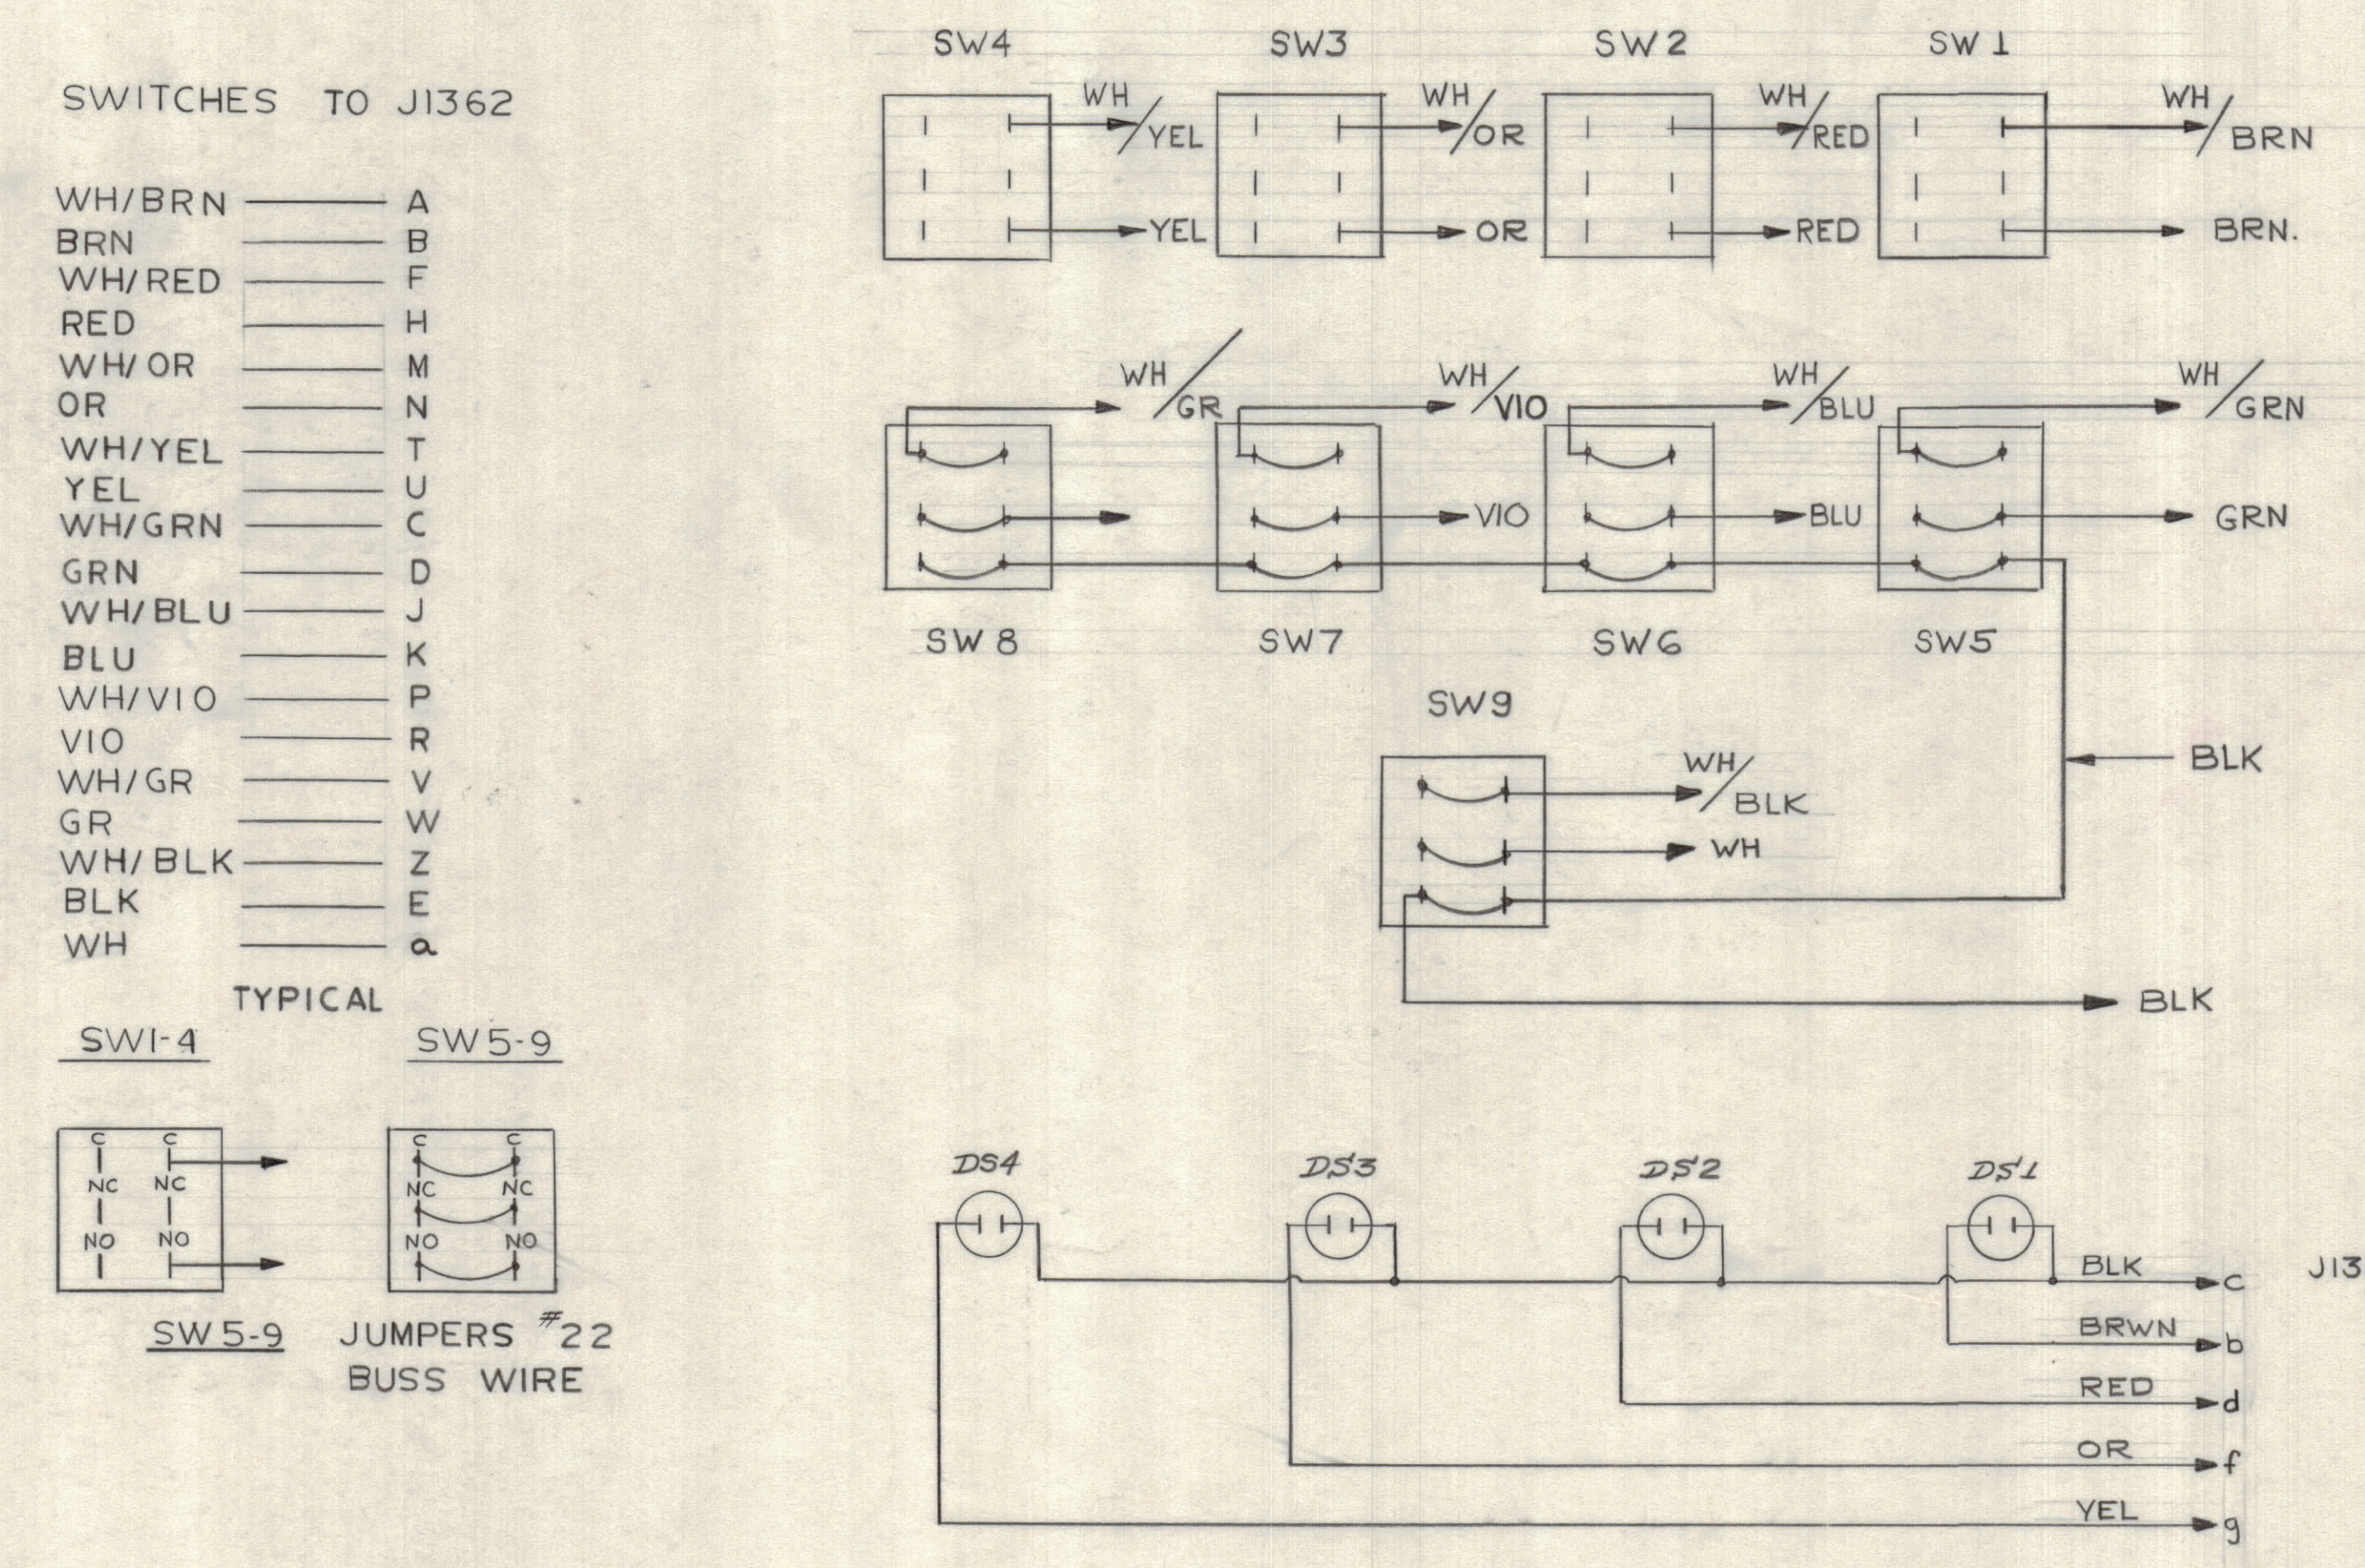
SWITCHES TO J1362

| | |
|---|---|
| WH/BRN | A |
| BRN | B |
| WH/RED | F |
| RED | H |
| WH/OR | M |
| OR | N |
| WH/YEL | T |
| YEL | U |
| WH/GRN | C |
| GRN | D |
| WH/BLU | J |
| BLU | K |
| WH/VIO | P |
| VIO | R |
| WH/GR | V |
| GR | W |
| WH/BLK | Z |
| BLK | E |
| WH | a |

TYPICAL
SW1-4
SW5-9

C C NC NC NO NO

C C NC NC NO NO

SW5-9 JUMPERS #22 BUSS WIRE

SW4 SW3 SW2 SW1

WH/YEL YEL WH/OR OR WH/RED RED WH/BRN BRN.

WH/GR WH/VIO VIO WH/BLU BLU WH/GRN GRN

SW8 SW7 SW6 SW5

SW9

WH/BLK WH BLK BLK

DS4 DS3 DS2 DS1

BLK c
BRWN b
RED d
OR f
YEL g

J13